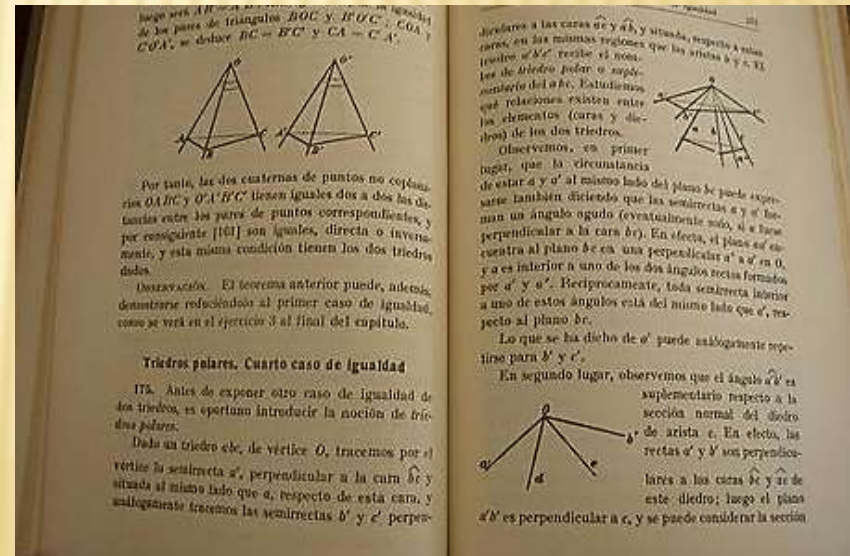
luego será $A'B'A'...$ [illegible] igualdad de los pares de triángulos $BOC$ y $B'O'C'$, $COA$ y $C'O'A'$, se deduce $BC = B'C'$ y $CA = C'A'$.

Por tanto, las dos cuaternas de puntos no coplanarios $OABC$ y $O'A'B'C'$ tienen iguales dos a dos las distancias entre los pares de puntos correspondientes, y por consiguiente [161] son iguales, directa o inversamente, y esta misma condición tienen los dos triedros dados.

OBSERVACIÓN. El teorema anterior puede, además, demostrarse reduciéndolo al primer caso de igualdad, como se verá en el ejercicio 3 al final del capítulo.

Triedros polares. Cuarto caso de igualdad

175. Antes de exponer otro caso de igualdad de dos triedros, es oportuno introducir la noción de triedros polares.

Dado un triedro $abc$, de vértice $O$, tracemos por el vértice la semirrecta $a'$, perpendicular a la cara $\widehat{bc}$ y situada al mismo lado que $a$, respecto de esta cara, y análogamente tracemos las semirrectas $b'$ y $c'$ perpen-

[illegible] 231

diculares a las caras $\widehat{ac}$ y $\widehat{ab}$, y situada, respecto a estas caras, en las mismas regiones que las aristas $b$ y $c$. El triedro $a'b'c'$ recibe el nombre de triedro polar o suplementario del $abc$. Estudiemos qué relaciones existen entre los elementos (caras y diedros) de los dos triedros.

Observemos, en primer lugar, que la circunstancia de estar $a$ y $a'$ al mismo lado del plano $bc$ puede expresarse también diciendo que las semirrectas $a$ y $a'$ forman un ángulo agudo (eventualmente nulo, si $a$ fuese perpendicular a la cara $bc$). En efecto, el plano $aa'$ encuentra al plano $bc$ en una perpendicular $a''$ a $a'$ en $O$, y $a$ es interior a uno de los dos ángulos rectos formados por $a'$ y $a''$. Recíprocamente, toda semirrecta interior a uno de estos ángulos está del mismo lado que $a'$, respecto al plano $bc$.

Lo que se ha dicho de $a'$ puede análogamente repetirse para $b'$ y $c'$.

En segundo lugar, observemos que el ángulo $\widehat{a'b'}$ es suplementario respecto a la sección normal del diedro de arista $c$. En efecto, las rectas $a'$ y $b'$ son perpendiculares a las caras $\widehat{bc}$ y $\widehat{ac}$ de este diedro; luego el plano $a'b'$ es perpendicular a $c$, y se puede considerar la sección